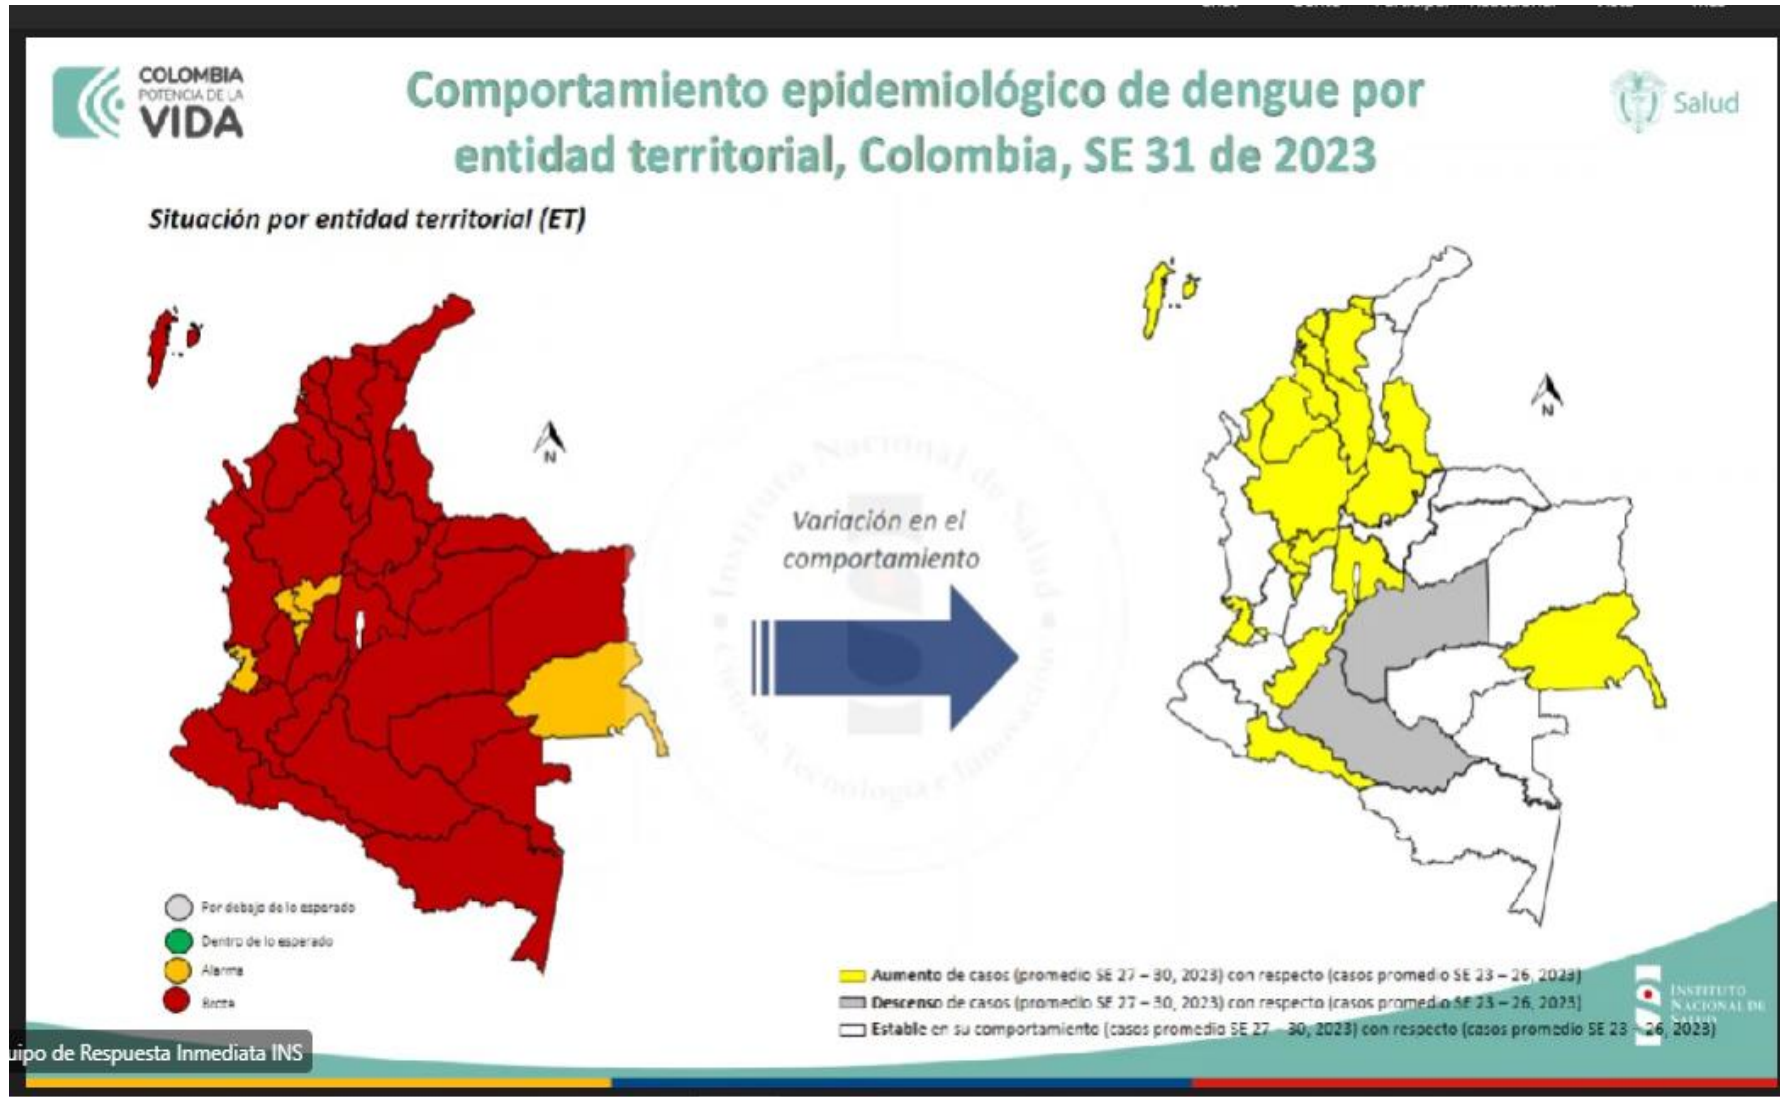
COLOMBIA
POTENCIA DE LA
VIDA

Comportamiento epidemiológico de dengue por entidad territorial, Colombia, SE 31 de 2023

Salud

Situación por entidad territorial (ET)

N

Variación en el comportamiento

N

Por debajo de lo esperado
Dentro de lo esperado
Alarma
Brote

Aumento de casos (promedio SE 27 – 30, 2023) con respecto (casos promedio SE 23 – 26, 2023)
Descenso de casos (promedio SE 27 – 30, 2023) con respecto (casos promedio SE 23 – 26, 2023)
Estable en su comportamiento (casos promedio SE 27 – 30, 2023) con respecto (casos promedio SE 23 – 26, 2023)

INSTITUTO NACIONAL DE SALUD

uipo de Respuesta Inmediata INS